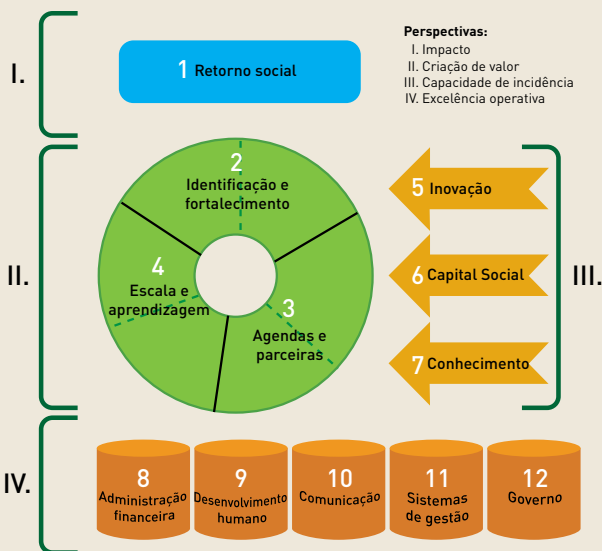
I.

1 Retorno social

Perspectivas:
I. Impacto
II. Criação de valor
III. Capacidade de incidência
IV. Excelência operativa

II.

2 Identificação e fortalecimento

4 Escala e aprendizagem

3 Agendas e parceiras

5 Inovação

6 Capital Social

7 Conhecimento

III.

IV.

8 Administração financeira

9 Desenvolvimento humano

10 Comunicação

11 Sistemas de gestão

12 Governo